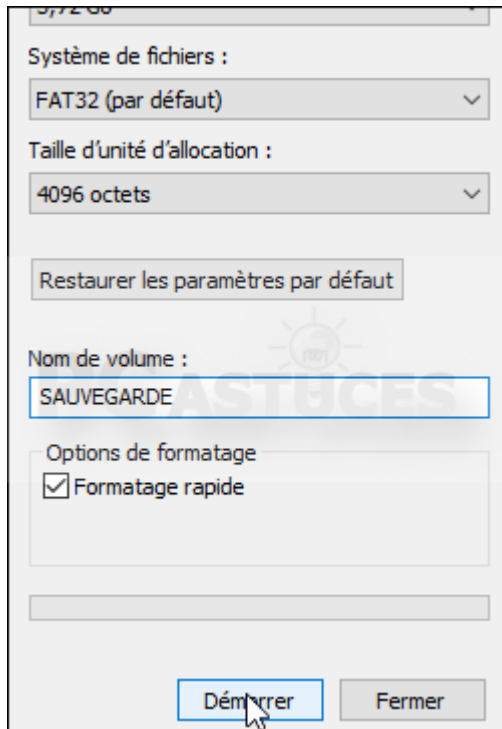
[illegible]

Système de fichiers :

FAT32 (par défaut)

Taille d'unité d'allocation :

4096 octets

Restaurer les paramètres par défaut

Nom de volume :

SAUVEGARDE

ASTUCES

Options de formatage

Formatage rapide

Démarrer

Fermer